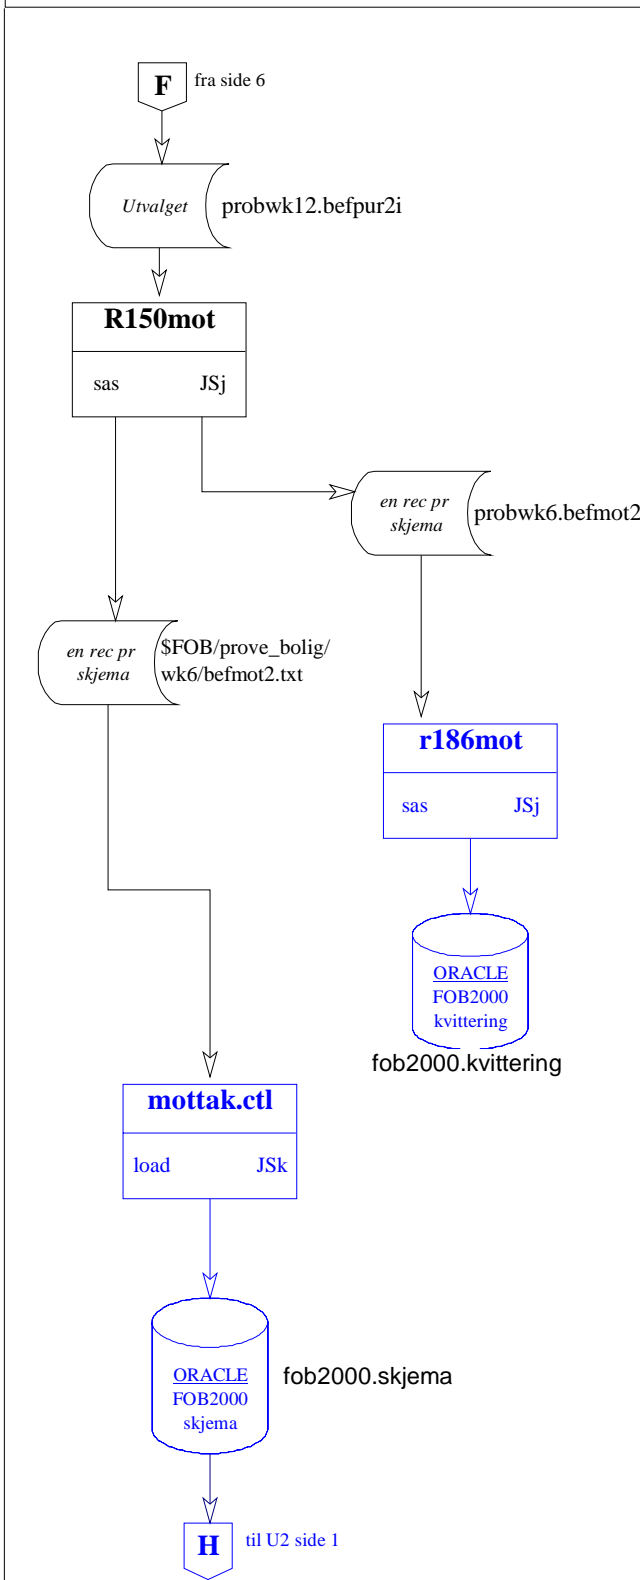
F fra side 6

Utvalget probwk12.befpur2i

R150mot

sas JSj

en rec pr skjema probwk6.befmot2

en rec pr skjema $FOB/prove_bolig/wk6/befmot2.txt

r186mot

sas JSj

ORACLE
FOB2000
kvittering

fob2000.kvittering

mottak.ctl

load JSk

ORACLE
FOB2000
skjema

fob2000.skjema

H til U2 side 1